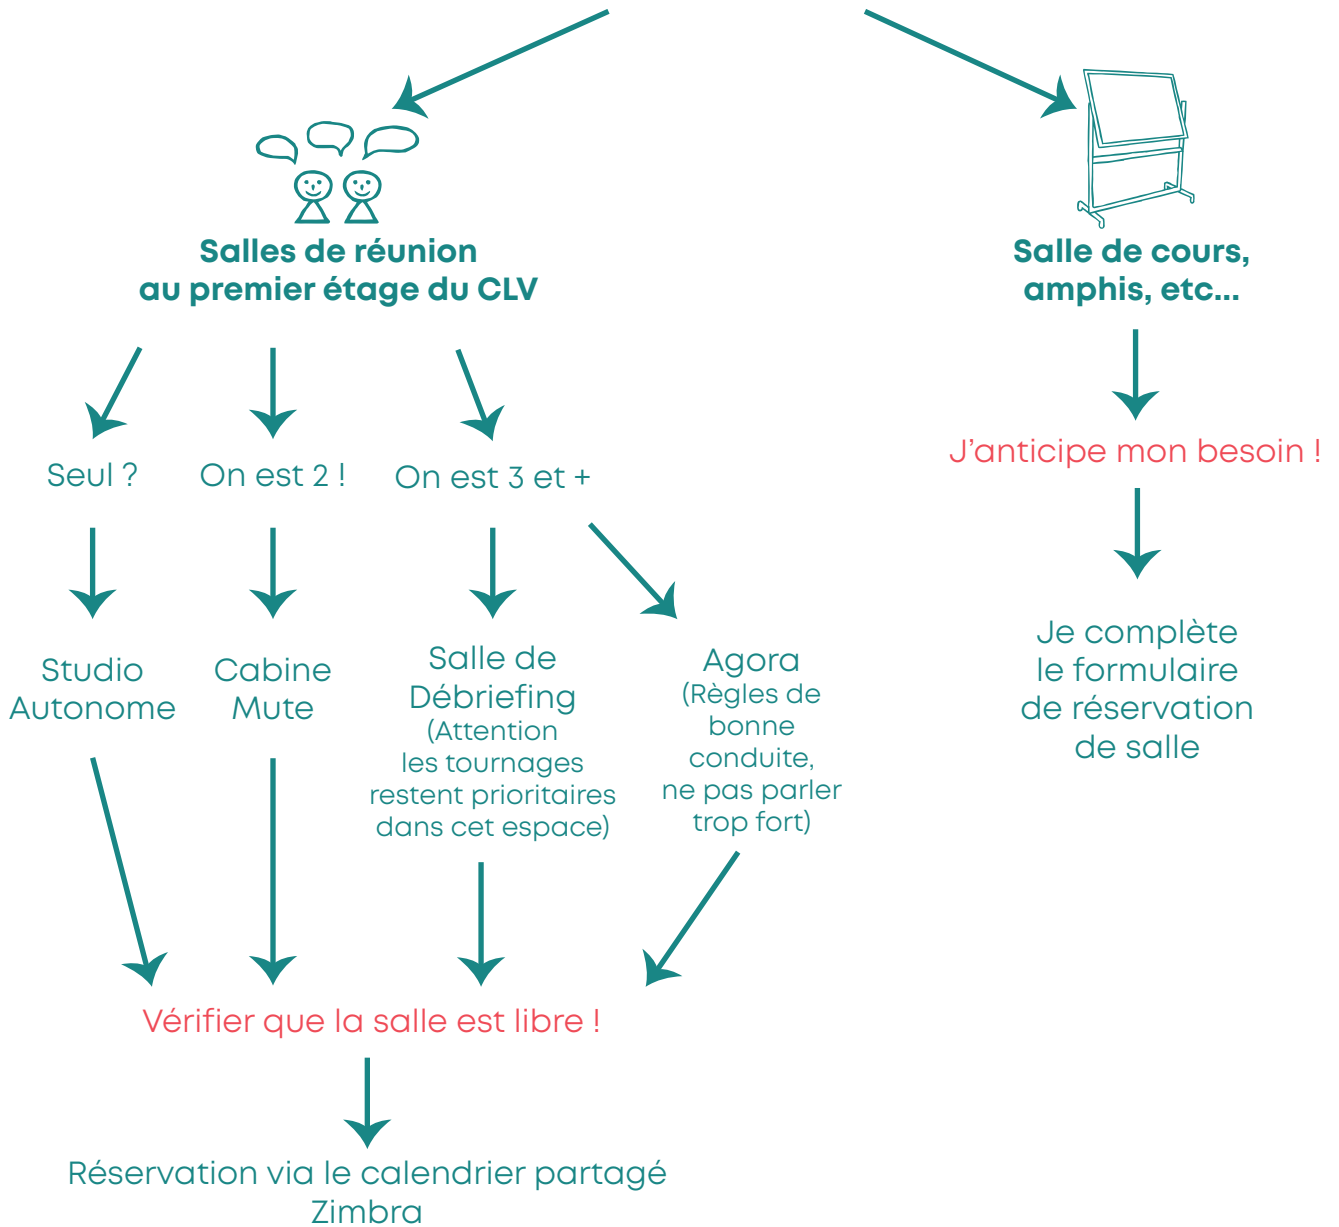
Salles de réunion au premier étage du CLV

Salle de cours, amphis, etc...

Seul ?

On est 2 !

On est 3 et +

J'anticipe mon besoin !

Studio Autonome

Cabine Mute

Salle de Débriefing (Attention les tournages restent prioritaires dans cet espace)

Agora (Règles de bonne conduite, ne pas parler trop fort)

Je complète le formulaire de réservation de salle

Vérifier que la salle est libre !

Réservation via le calendrier partagé Zimbra